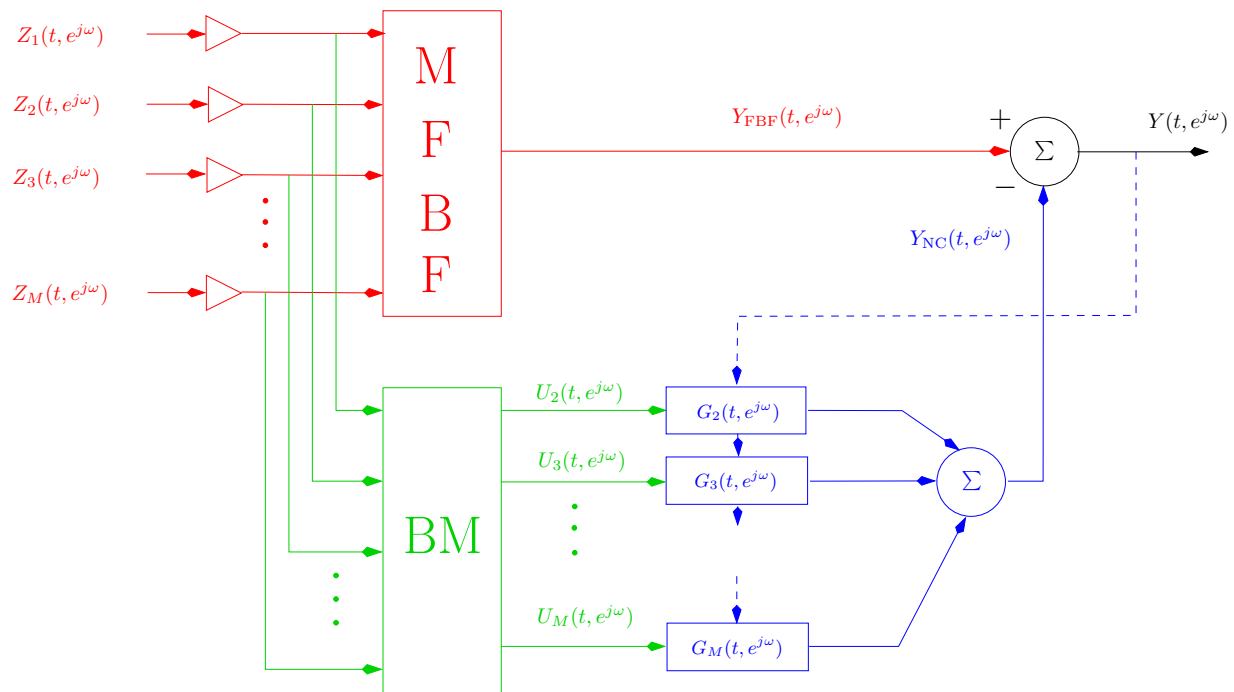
$Z_1(t,e^{j\omega})$

$Z_2(t,e^{j\omega})$

$Z_3(t,e^{j\omega})$

$Z_M(t,e^{j\omega})$

M F B F

$Y_{\text{FBF}}(t,e^{j\omega})$

+

$\Sigma$

−

$Y(t,e^{j\omega})$

$Y_{\text{NC}}(t,e^{j\omega})$

BM

$U_2(t,e^{j\omega})$

$G_2(t,e^{j\omega})$

$U_3(t,e^{j\omega})$

$G_3(t,e^{j\omega})$

$\Sigma$

$U_M(t,e^{j\omega})$

$G_M(t,e^{j\omega})$